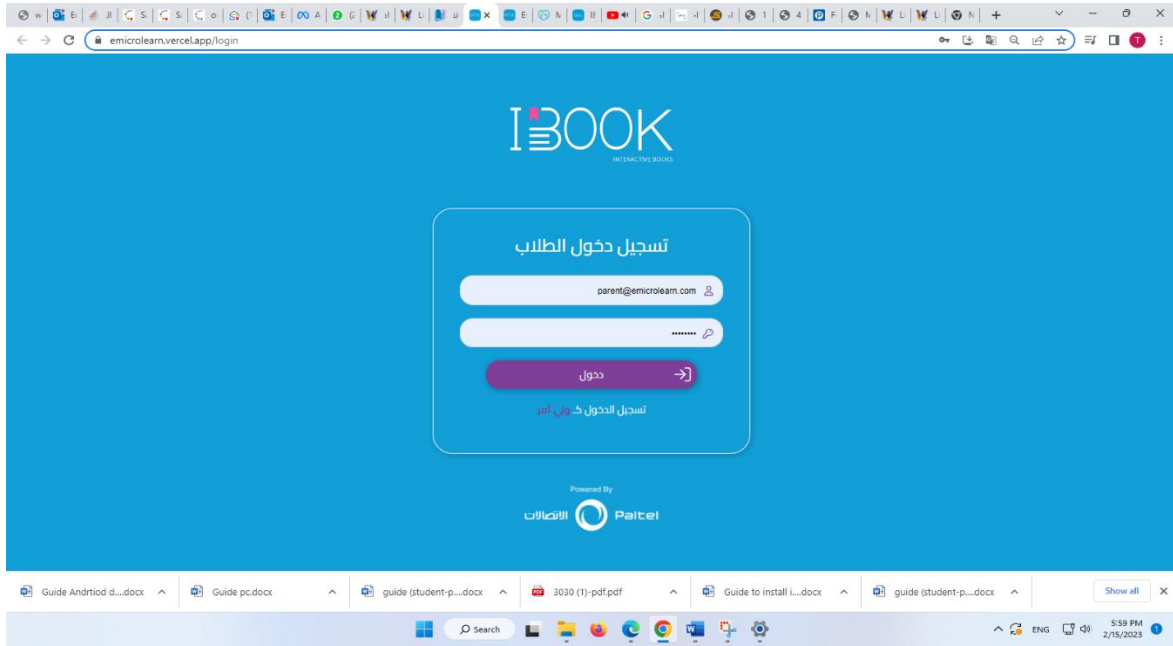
emicrolearn.vercel.app/login

IBOOK
INTERACTIVE BOOKS

تسجيل دخول الطلاب

parent@emicrolearn.com

••••••••

دخول

تسجيل الدخول كـ ولي أمر

Powered By
الاتصالات Paltel

Guide Andrtiod d....docx
Guide pc.docx
guide (student-p....docx
3030 (1)-pdf.pdf
Guide to install i....docx
guide (student-p....docx
Show all

Search
ENG
5:59 PM
2/15/2023